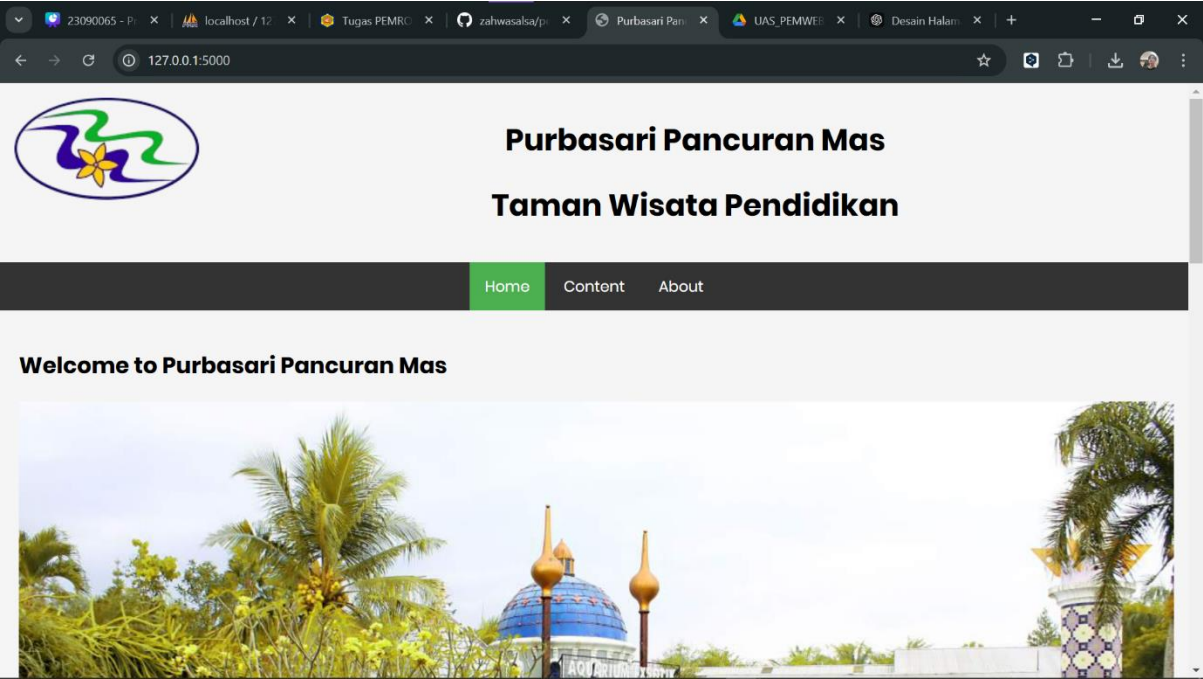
23090065 - Pr
localhost / 12
Tugas PEMRO
zahwasalsa/p
Purbasari Pan
UAS_PEMWE
Desain Halam

127.0.0.1:5000

Purbasari Pancuran Mas

Taman Wisata Pendidikan

Home Content About

Welcome to Purbasari Pancuran Mas

AQUARIUM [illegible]